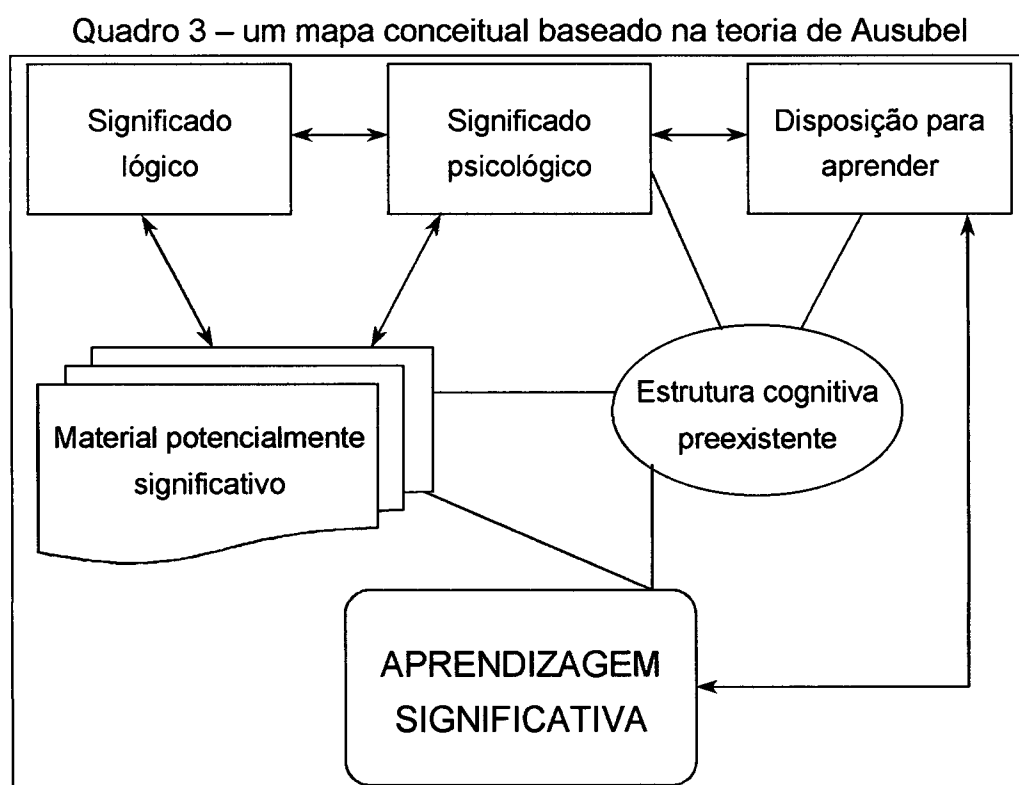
Quadro 3 – um mapa conceitual baseado na teoria de Ausubel

Significado lógico

Significado psicológico

Disposição para aprender

Material potencialmente significativo

Estrutura cognitiva preexistente

APRENDIZAGEM SIGNIFICATIVA